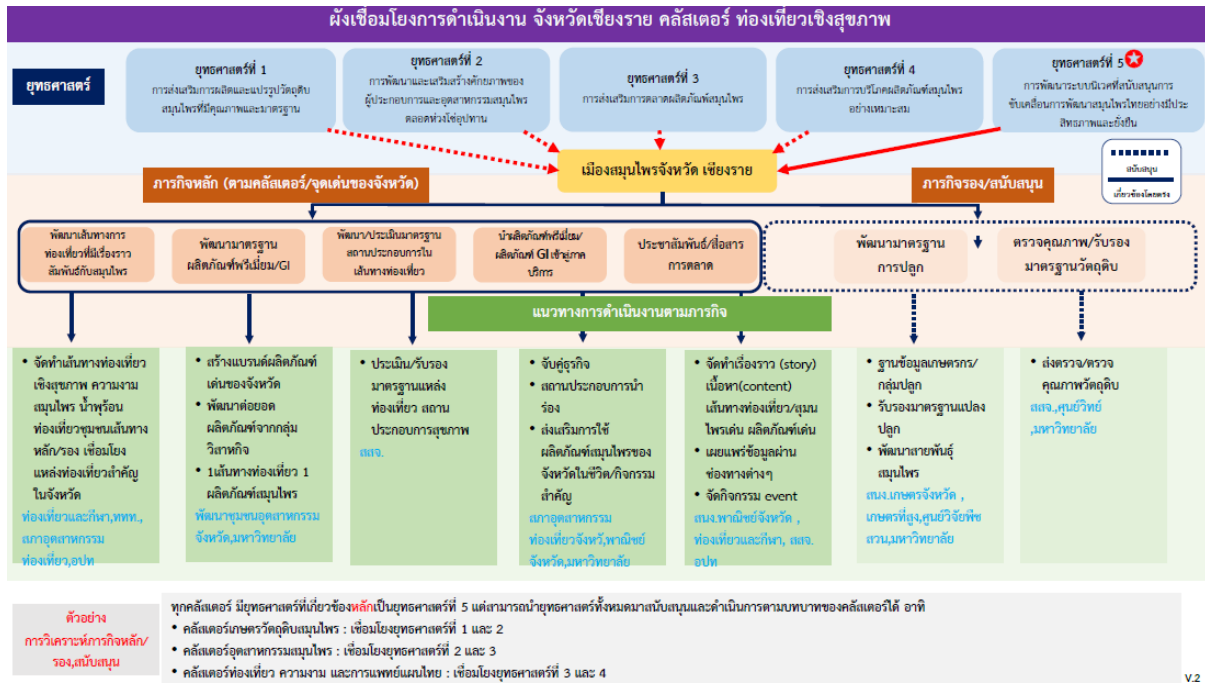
ผังเชื่อมโยงการดำเนินงาน จังหวัดเชียงราย คลัสเตอร์ ท่องเที่ยวเชิงสุขภาพ

ยุทธศาสตร์

ยุทธศาสตร์ที่ 1
การส่งเสริมการผลิตและแปรรูปวัตถุดิบสมุนไพรที่มีคุณภาพและมาตรฐาน

ยุทธศาสตร์ที่ 2
การพัฒนาและเสริมสร้างศักยภาพของผู้ประกอบการและอุตสาหกรรมสมุนไพรตลอดห่วงโซ่อุปทาน

ยุทธศาสตร์ที่ 3
การส่งเสริมการตลาดผลิตภัณฑ์สมุนไพร

ยุทธศาสตร์ที่ 4
การส่งเสริมการบริโภคผลิตภัณฑ์สมุนไพรอย่างเหมาะสม

ยุทธศาสตร์ที่ 5
การพัฒนาระบบนิเวศที่สนับสนุนการขับเคลื่อนการพัฒนาสมุนไพรไทยอย่างมีประสิทธิภาพและยั่งยืน

เมืองสมุนไพรจังหวัด เชียงราย

สนับสนุน
เกี่ยวข้องโดยตรง

ภารกิจหลัก (ตามคลัสเตอร์/จุดเด่นของจังหวัด)

ภารกิจรอง/สนับสนุน

พัฒนาเส้นทางการท่องเที่ยวที่มีเรื่องราวสัมพันธ์กับสมุนไพร

พัฒนามาตรฐานผลิตภัณฑ์พรีเมี่ยม/GI

พัฒนา/ประเมินมาตรฐานสถานประกอบการในเส้นทางท่องเที่ยว

นำผลิตภัณฑ์พรีเมี่ยม/ผลิตภัณฑ์ GI เข้าสู่ภาคบริการ

ประชาสัมพันธ์/สื่อสารการตลาด

พัฒนามาตรฐานการปลูก

ตรวจคุณภาพ/รับรองมาตรฐานวัตถุดิบ

แนวทางการดำเนินงานตามภารกิจ

• จัดทำเส้นทางท่องเที่ยวเชิงสุขภาพ ความงาม สมุนไพร น้ำพุร้อน ท่องเที่ยวชุมชนเส้นทางหลัก/รอง เชื่อมโยงแหล่งท่องเที่ยวสำคัญในจังหวัด
ท่องเที่ยวและกีฬา,ททท.,สภาอุตสาหกรรมท่องเที่ยว,อปท

• สร้างแบรนด์ผลิตภัณฑ์เด่นของจังหวัด
• พัฒนาต่อยอดผลิตภัณฑ์จากกลุ่มวิสาหกิจ
• 1เส้นทางท่องเที่ยว 1 ผลิตภัณฑ์สมุนไพร
พัฒนาชุมชนอุตสาหกรรมจังหวัด,มหาวิทยาลัย

• ประเมิน/รับรองมาตรฐานแหล่งท่องเที่ยว สถานประกอบการสุขภาพ
สสจ.

• จับคู่ธุรกิจ
• สถานประกอบการนำร่อง
• ส่งเสริมการใช้ผลิตภัณฑ์สมุนไพรของจังหวัดในชีวิต/กิจกรรมสำคัญ
สภาอุตสาหกรรมท่องเที่ยวจังหวั,พาณิชย์จังหวัด,มหาวิทยาลัย

• จัดทำเรื่องราว (story) เนื้อหา(content) เส้นทางท่องเที่ยว/สมุนไพรเด่น ผลิตภัณฑ์เด่น
• เผยแพร่ข้อมูลผ่านช่องทางต่างๆ
• จัดกิจกรรม event
สนง.พาณิชย์จังหวัด , ท่องเที่ยวและกีฬา, สสจ. อปท

• ฐานข้อมูลเกษตรกร/กลุ่มปลูก
• รับรองมาตรฐานแปลงปลูก
• พัฒนาสายพันธุ์สมุนไพร
สนง.เกษตรจังหวัด , เกษตรที่สูง,ศูนย์วิจัยพืชสวน,มหาวิทยาลัย

• ส่งตรวจ/ตรวจคุณภาพวัตถุดิบ
สสจ.,ศูนย์วิทย์ ,มหาวิทยาลัย

ตัวอย่าง
การวิเคราะห์ภารกิจหลัก/รอง,สนับสนุน

ทุกคลัสเตอร์ มียุทธศาสตร์ที่เกี่ยวข้องหลักเป็นยุทธศาสตร์ที่ 5 แต่สามารถนำยุทธศาสตร์ทั้งหมดมาสนับสนุนและดำเนินการตามบทบาทของคลัสเตอร์ได้ อาทิ
• คลัสเตอร์เกษตรวัตถุดิบสมุนไพร : เชื่อมโยงยุทธศาสตร์ที่ 1 และ 2
• คลัสเตอร์อุตสาหกรรมสมุนไพร : เชื่อมโยงยุทธศาสตร์ที่ 2 และ 3
• คลัสเตอร์ท่องเที่ยว ความงาม และการแพทย์แผนไทย : เชื่อมโยงยุทธศาสตร์ที่ 3 และ 4

V.2